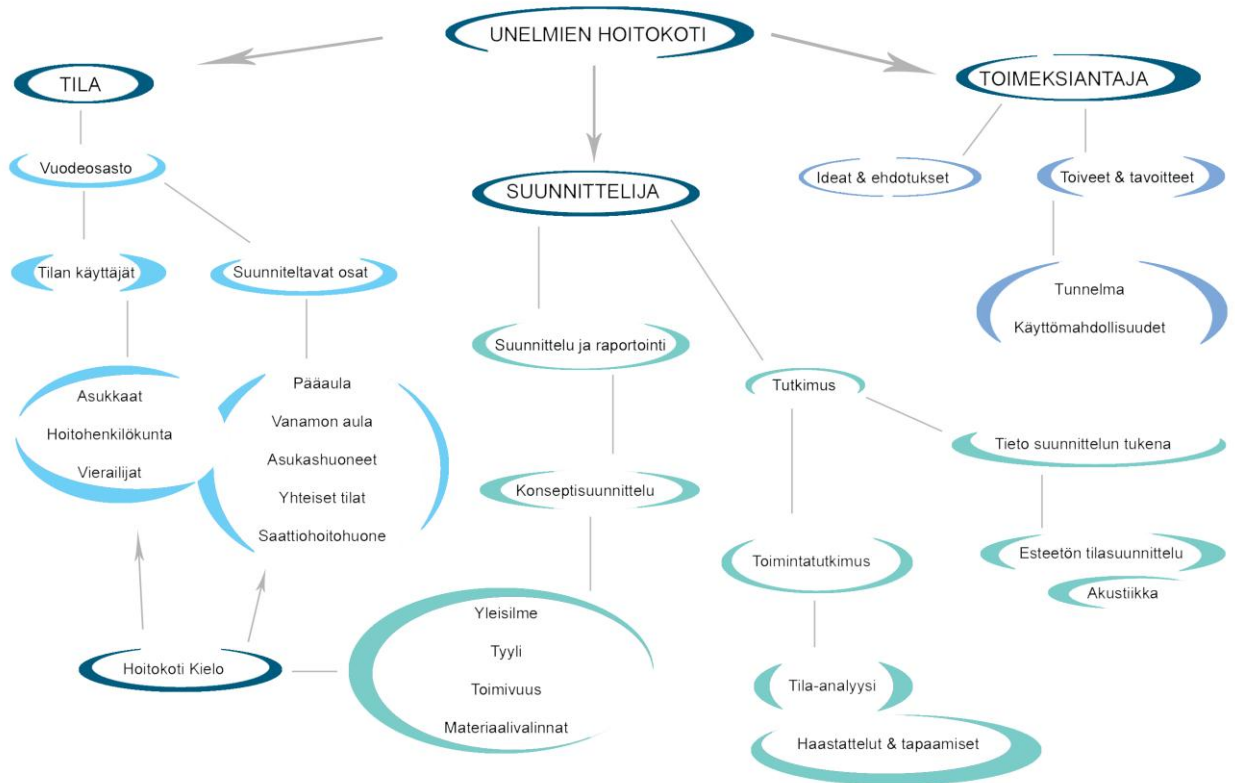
UNELMIEN HOITOKOTI

TILA

Vuodeosasto

Tilan käyttäjät

Suunniteltavat osat

Asukkaat
Hoitohenkilökunta
Vierailijat

Pääaula
Vanamon aula
Asukashuoneet
Yhteiset tilat
Saattiohoitohuone

Hoitokoti Kielo

SUUNNITTELIJA

Suunnittelu ja raportointi

Konseptisuunnittelu

Yleisilme
Tyyli
Toimivuus
Materiaalivalinnat

Tutkimus

Toimintatutkimus

Tila-analyysi

Haastattelut & tapaamiset

Tieto suunnittelun tukena

Esteetön tilasuunnittelu

Akustiikka

TOIMEKSIANTAJA

Ideat & ehdotukset

Toiveet & tavoitteet

Tunnelma
Käyttömahdollisuudet